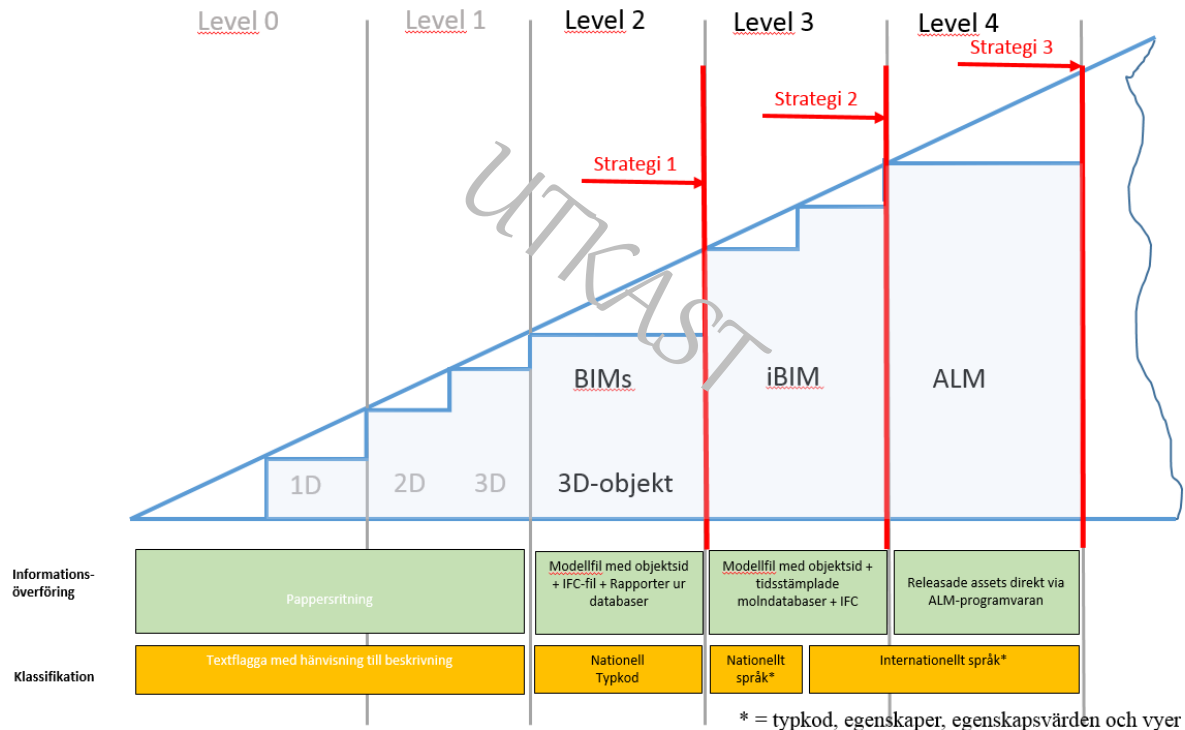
Level 0
Level 1
Level 2
Level 3
Level 4

Strategi 3
Strategi 2
Strategi 1

UTKAST

BIMs
iBIM
ALM

1D
2D
3D
3D-objekt

Informations-överföring

Pappersritning

Modellfil med objektsid + IFC-fil + Rapporter ur databaser

Modellfil med objektsid + tidsstämplade molndatabaser + IFC

Releasade assets direkt via ALM-programvaran

Klassifikation

Textflagga med hänvisning till beskrivning

Nationell Typkod

Nationellt språk*

Internationellt språk*

* = typkod, egenskaper, egenskapsvärden och vyer